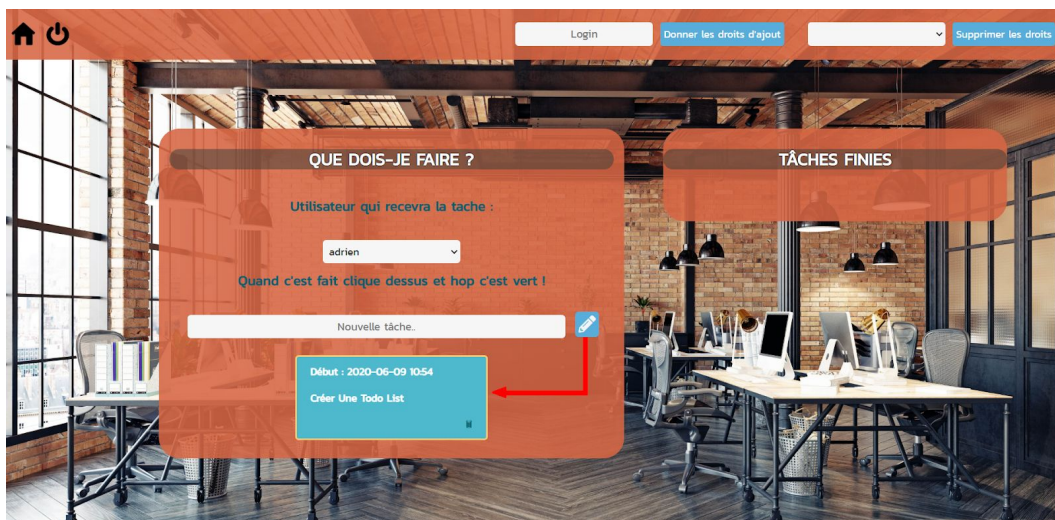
Login

Donner les droits d'ajout

Supprimer les droits

QUE DOIS-JE FAIRE ?

Utilisateur qui recevra la tache :

adrien

Quand c'est fait clique dessus et hop c'est vert !

Nouvelle tâche..

Début : 2020-06-09 10:54

Créer Une Todo List

TÂCHES FINIES